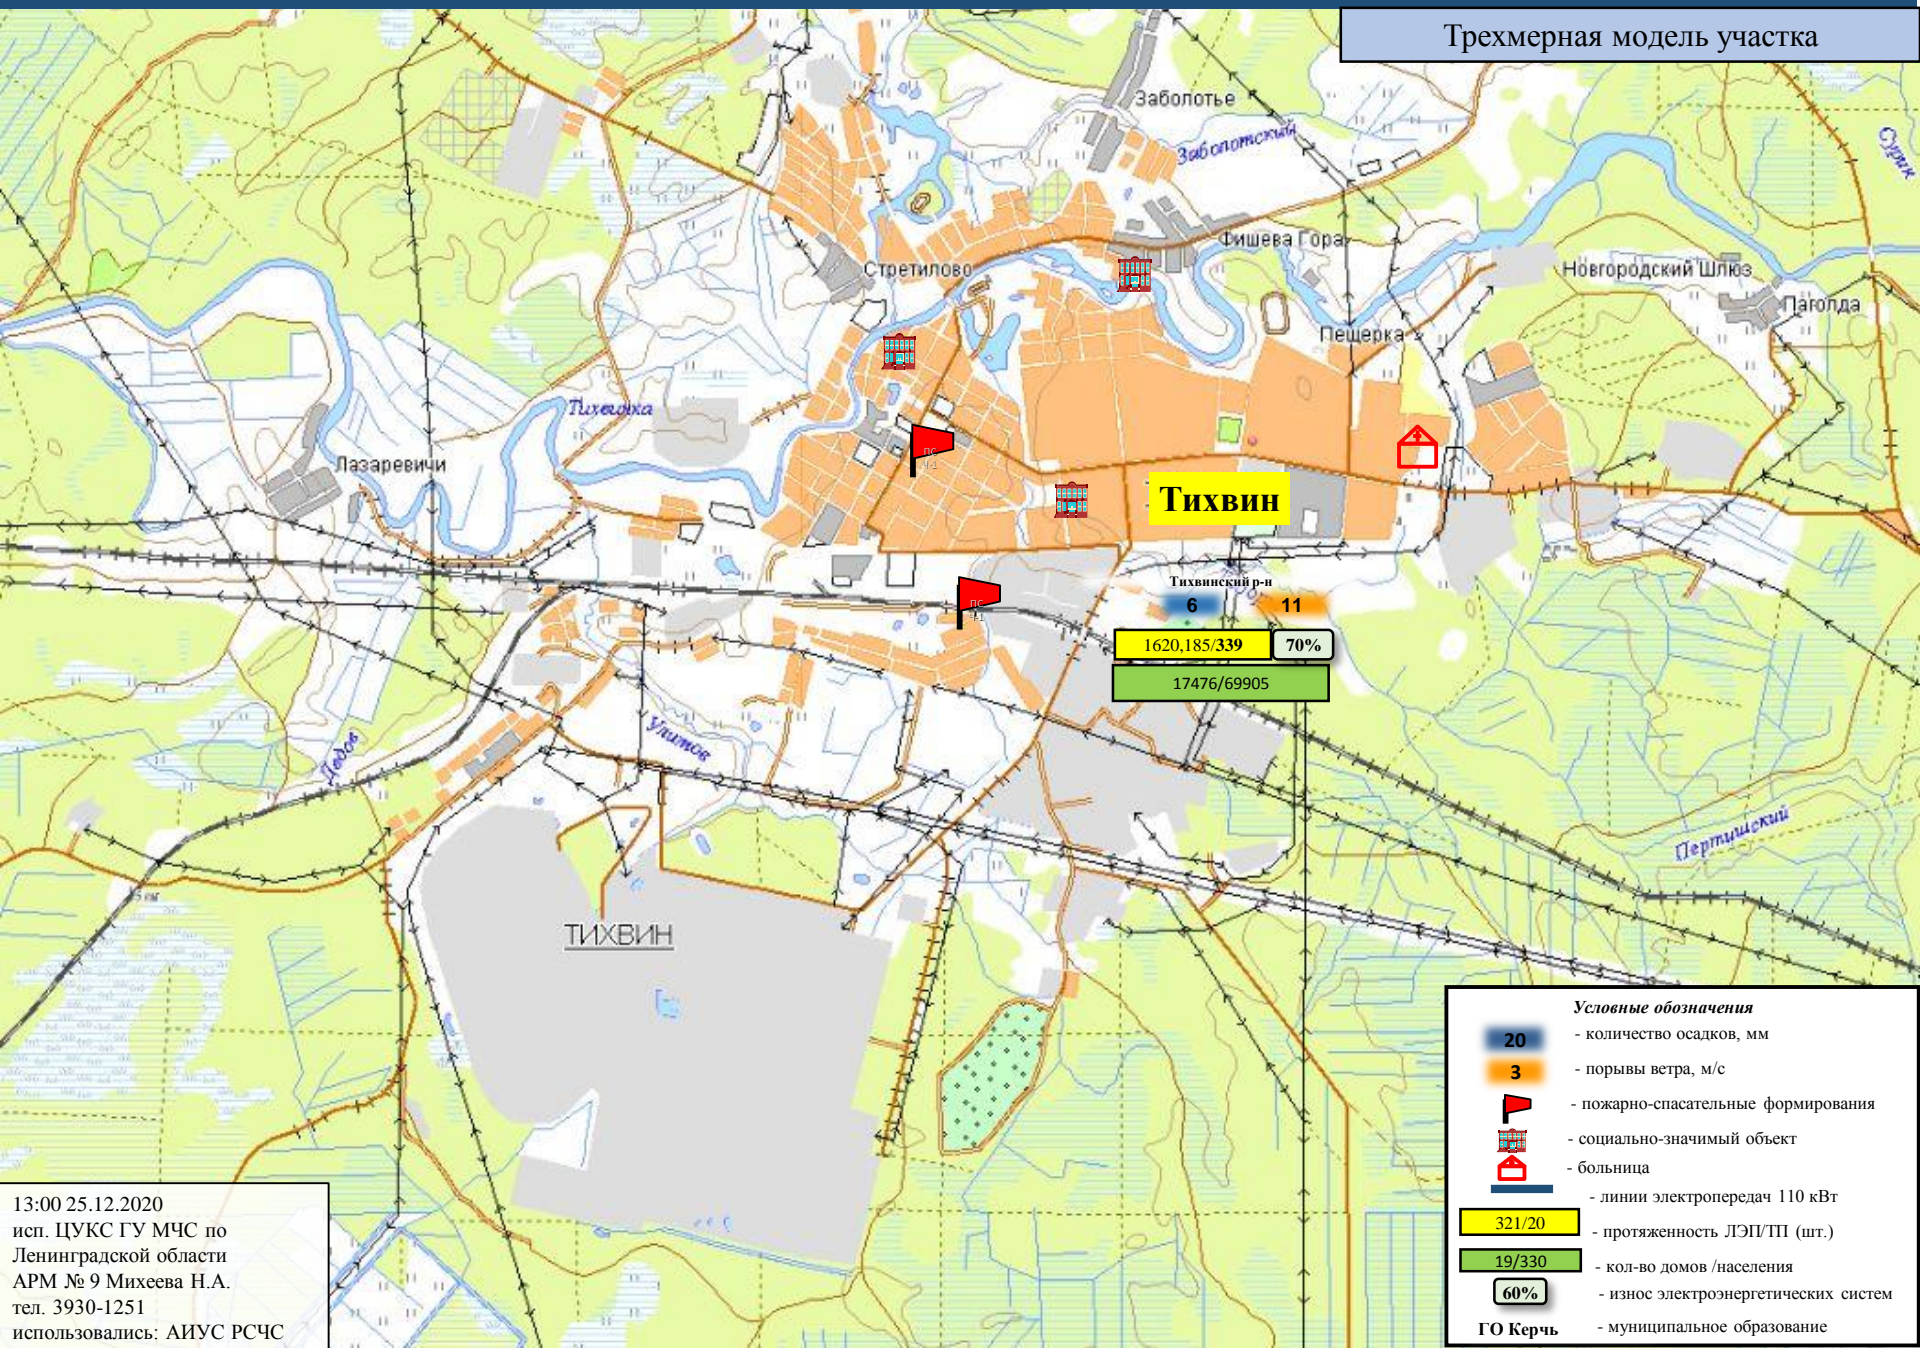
Трехмерная модель участка

Заболотье
Заболотский
Фишева Гора
Стретилово
Новгородский Шлюз
Пагольда
Пещерка
Сурик
Тихвинка
Лазаревичи
Тихвин
ПС
ПС
Тихвинский р-н
6
11
1620,185/339
70%
17476/69905
Лидов
Ульмов
Пертишский
ТИХВИН

Условные обозначения
20 - количество осадков, мм
3 - порывы ветра, м/с
- пожарно-спасательные формирования
- социально-значимый объект
- больница
- линии электропередач 110 кВт
321/20 - протяженность ЛЭП/ТП (шт.)
19/330 - кол-во домов /населения
60% - износ электроэнергетических систем
ГО Керчь - муниципальное образование

13:00 25.12.2020
исп. ЦУКС ГУ МЧС по Ленинградской области
АРМ № 9 Михеева Н.А.
тел. 3930-1251
использовались: АИУС РСЧС